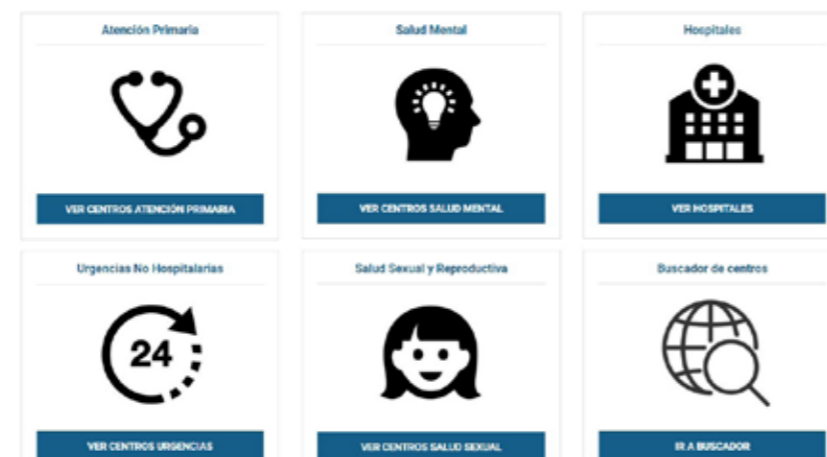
Atención Primaria

VER CENTROS ATENCIÓN PRIMARIA

Salud Mental

VER CENTROS SALUD MENTAL

Hospitales

VER HOSPITALES

Urgencias No Hospitalarias

24

VER CENTROS URGENCIAS

Salud Sexual y Reproductiva

VER CENTROS SALUD SEXUAL

Buscador de centros

IR A BUSCADOR